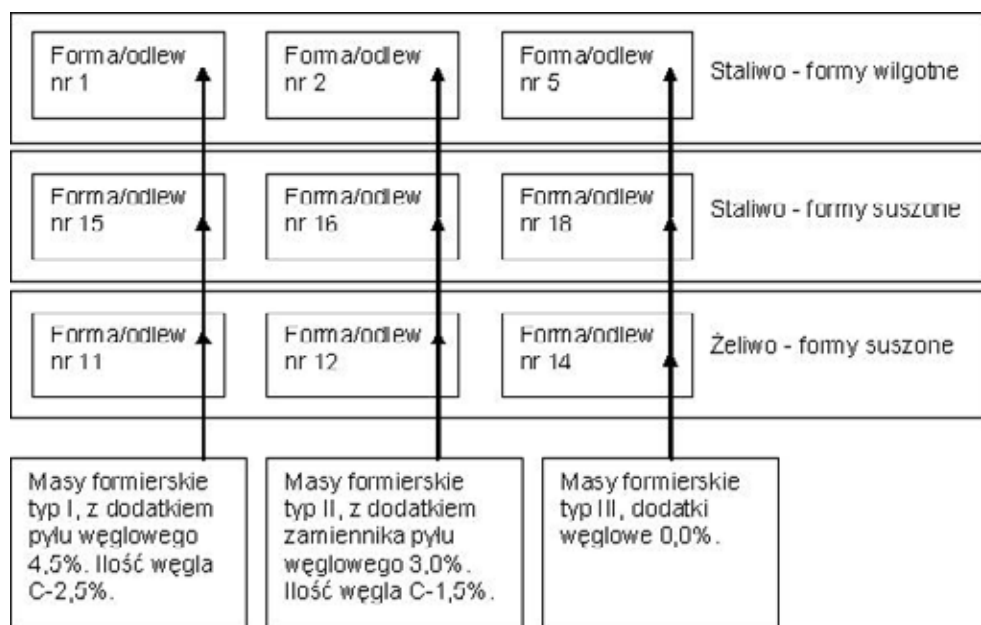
Forma/odlew nr 1

Forma/odlew nr 2

Forma/odlew nr 5

Staliwo - formy wilgotne

Forma/odlew nr 15

Forma/odlew nr 16

Forma/odlew nr 18

Staliwo - formy suszone

Forma/odlew nr 11

Forma/odlew nr 12

Forma/odlew nr 14

Żeliwo - formy suszone

Masy formierskie typ I, z dodatkiem pyłu węglowego 4,5%. Ilość węgla C-2,5%.

Masy formierskie typ II, z dodatkiem zamiennika pyłu węglowego 3,0%. Ilość węgla C-1,5%.

Masy formierskie typ III, dodatki węglowe 0,0%.